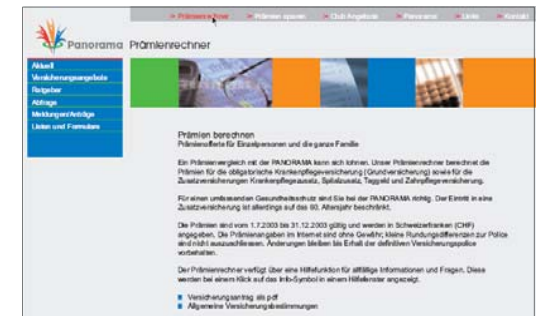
» Prämienrechner » Prämien sparen » Club Angebote » Panorama » Links » Kontakt

Panorama Prämienrechner

Aktuell
Versicherungsangebote
Ratgeber
Anträge
Meldungen/Anträge
Listen und Formulare

Prämien berechnen
Prämienofferte für Einzelpersonen und die ganze Familie

Ein Prämienvergleich mit der PANORAMA kann sich lohnen. Unser Prämienrechner berechnet die Prämien für die obligatorische Krankenpflegeversicherung (Grundversicherung) sowie für die Zusatzversicherungen Krankenpflegezusatz, Spitalzusatz, Taggeld und Zahnpflegeversicherung.

Für einen umfassenden Gesundheitsschutz sind Sie bei der PANORAMA richtig. Der Eintritt in eine Zusatzversicherung ist allerdings auf das 60. Altersjahr beschränkt.

Die Prämien sind vom 1.7.2003 bis 31.12.2003 gültig und werden in Schweizerfranken (CHF) angegeben. Die Prämienangaben im Internet sind ohne Gewähr; kleine Rundungsdifferenzen zur Police sind nicht auszuschliessen. Änderungen bleiben bis Erhalt der definitiven Versicherungspolice vorbehalten.

Der Prämienrechner verfügt über eine Hilfefunktion für allfällige Informationen und Fragen. Diese werden bei einem Klick auf das Info-Symbol in einem Hilfefenster angezeigt.

Versicherungsantrag als pdf
Allgemeine Versicherungsbestimmungen